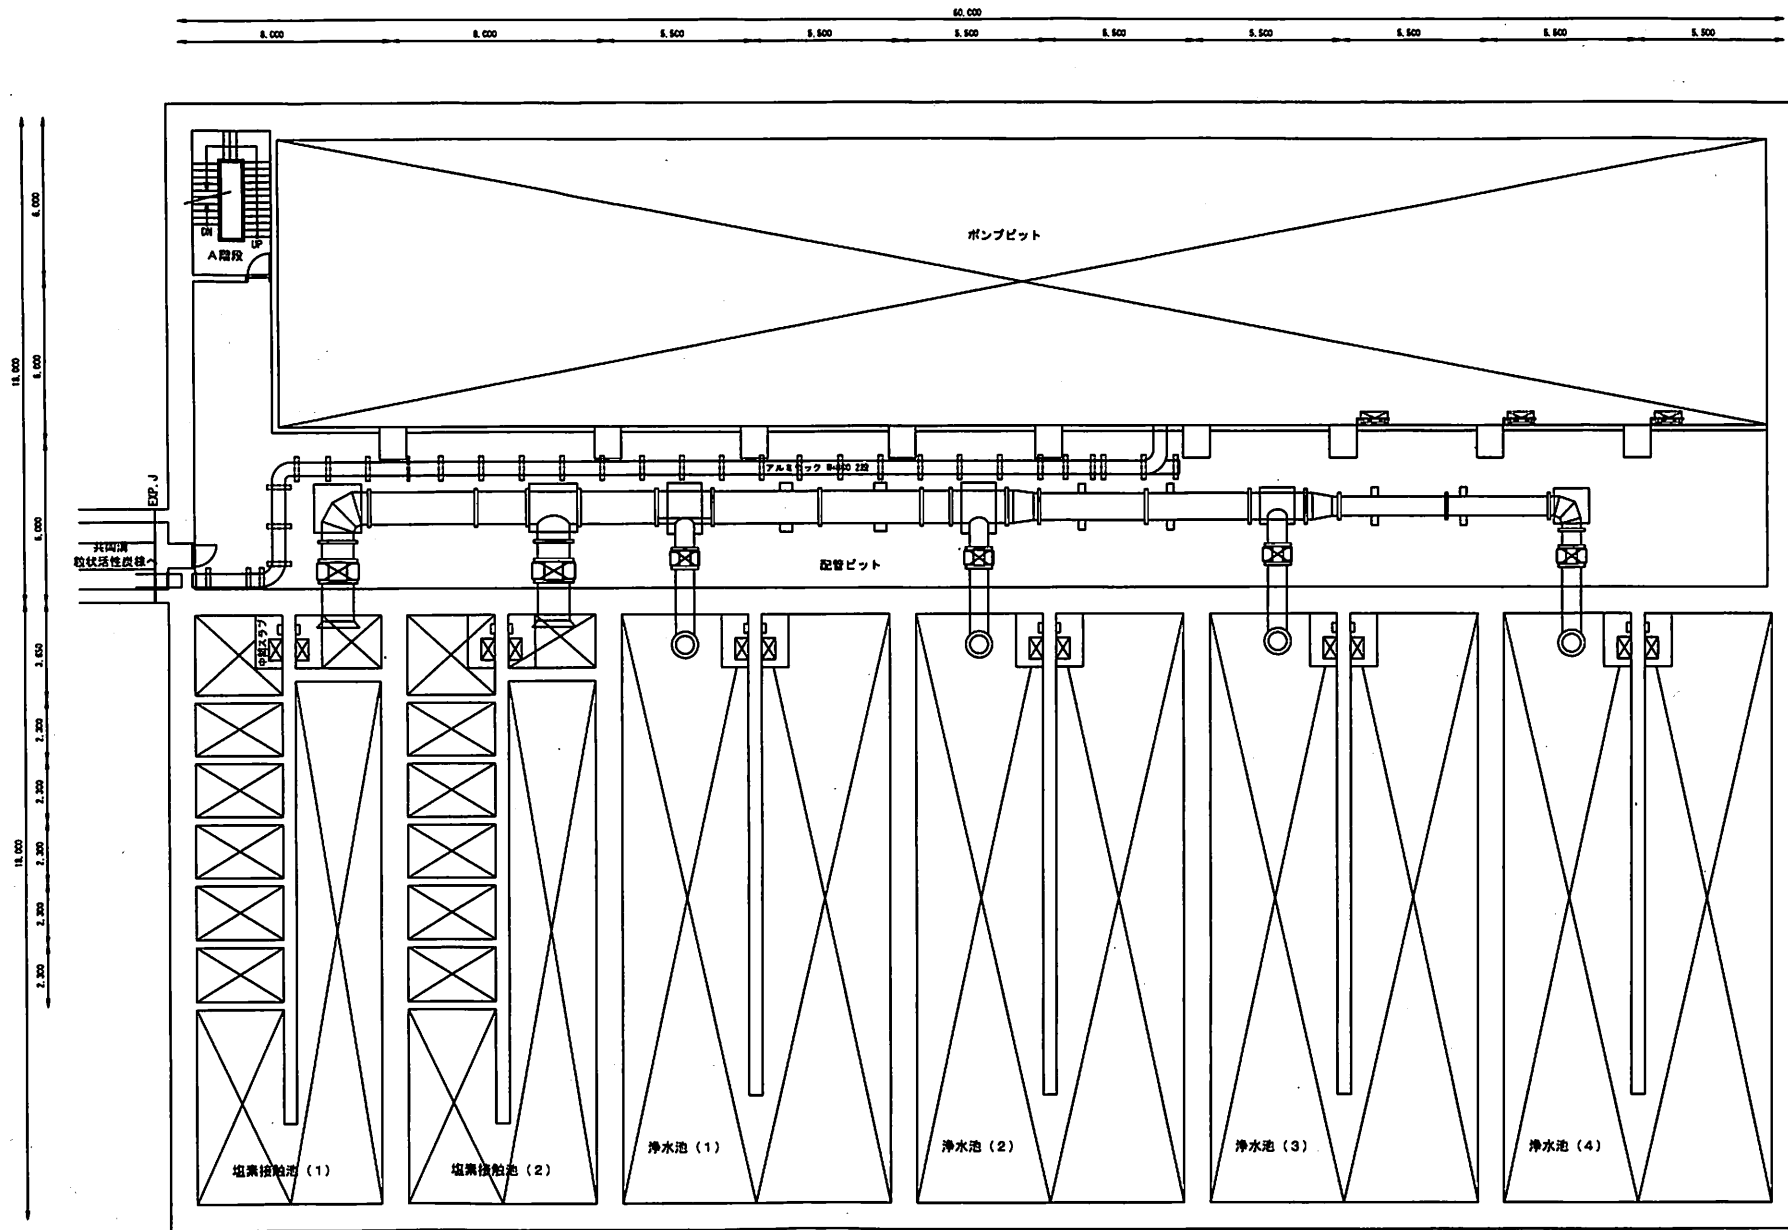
60,000

8,000 8,000 5,500 5,500 5,500 5,500 5,500 5,500 5,500 5,500

18,000

6,000 6,000 6,000

DN UP
A階段

ポンプピット

EXP.J

共同溝
粒状活性炭棟へ

アルミラック W=450 2段

配管ピット

18,000

3,650 2,300 2,300 2,300 2,300 2,300

中間スラブ

塩素接触池（1）

塩素接触池（2）

浄水池（1）

浄水池（2）

浄水池（3）

浄水池（4）